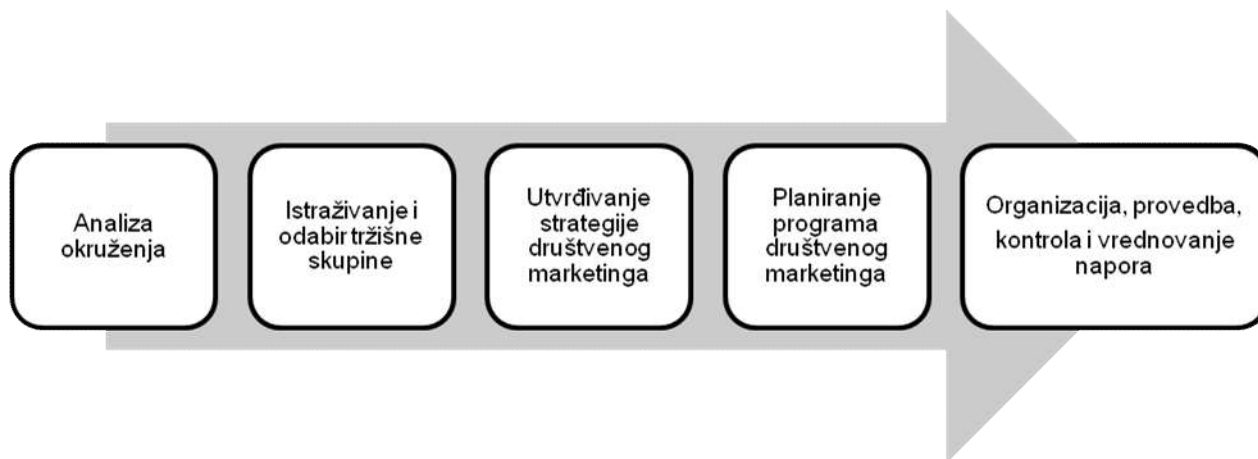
Analiza okruženja

Istraživanje i odabir tržišne skupine

Utvrđivanje strategije društvenog marketinga

Planiranje programa društvenog marketinga

Organizacija, provedba, kontrola i vrednovanje napora